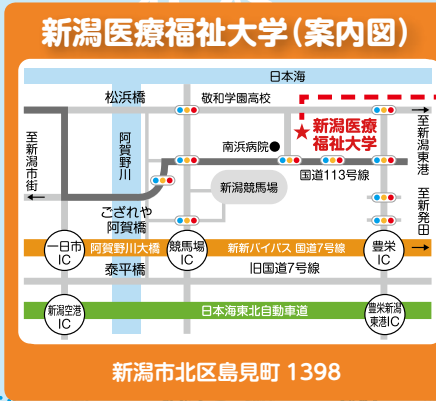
新潟医療福祉大学（案内図）

日本海

松浜橋

敬和学園高校

新潟医療福祉大学

至新潟市街

阿賀野川

南浜病院

至新潟東港

国道113号線

新潟競馬場

至新発田

ごされや阿賀橋

一日市IC

阿賀野川大橋

競馬場IC

新新バイパス 国道7号線

豊栄IC

泰平橋

旧国道7号線

新潟空港IC

日本海東北自動車道

豊栄新潟東港IC

新潟市北区島見町 1398